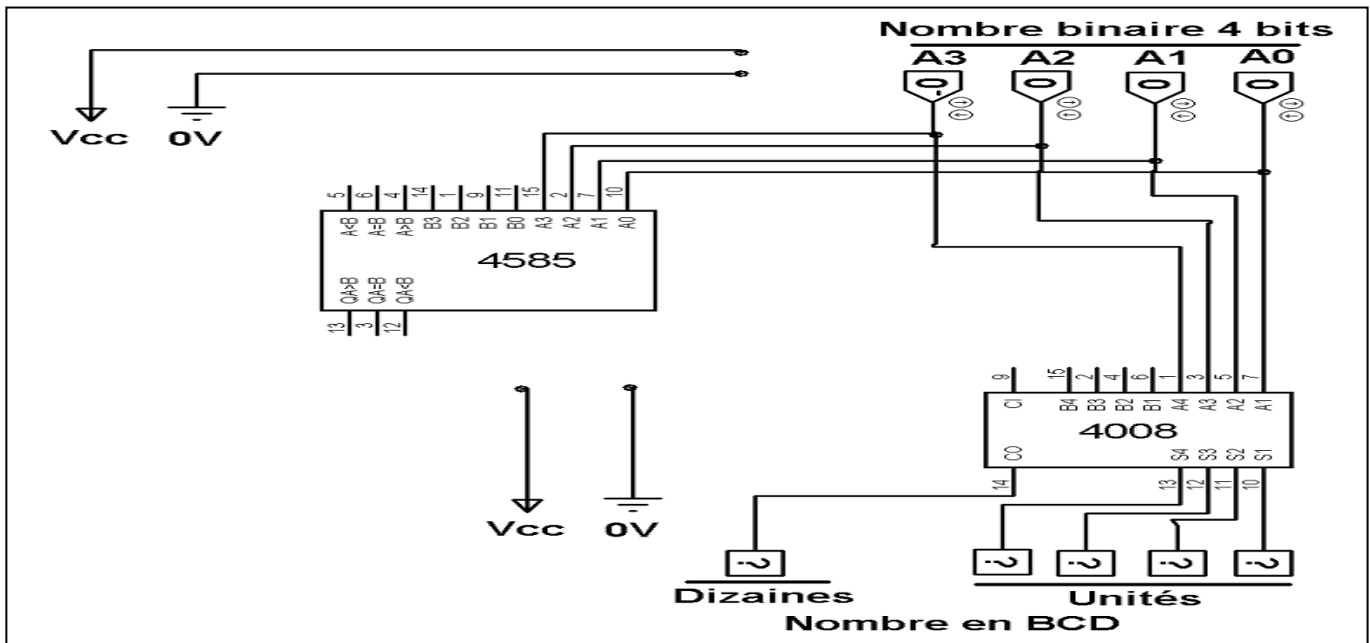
Nombre binaire 4 bits
A3 A2 A1 A0

Vcc 0V

5 6 4 14 1 9 11 15 2 7 10
A<B A=B A>B B3 B2 B1 B0 A3 A2 A1 A0
4585
QA>B QA=B QA<B
13 3 12

9 15 2 4 6 1 3 5 7
CI B4 B3 B2 B1 A4 A3 A2 A1
4008
CO S4 S3 S2 S1
14 13 12 11 10

Vcc 0V

?
Dizaines
? ? ? ?
Unités
Nombre en BCD